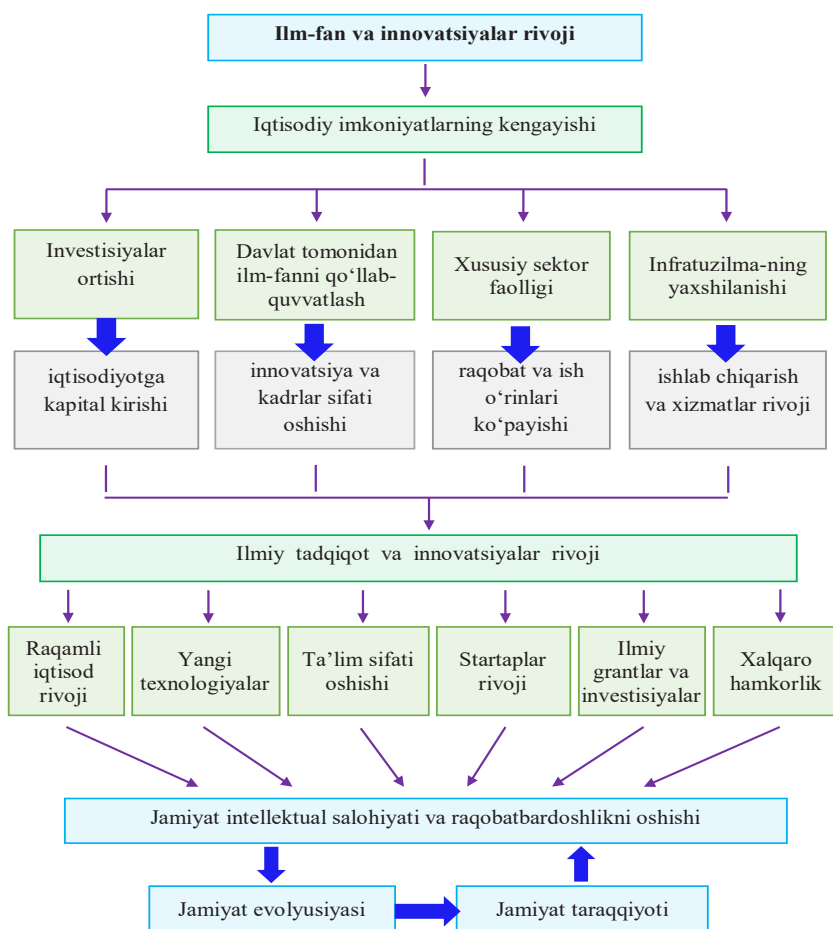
Ilm-fan va innovatsiyalar rivoji

Iqtisodiy imkoniyatlarning kengayishi

Investisiyalar ortishi

Davlat tomonidan ilm-fanni qo‘llab-quvvatlash

Xususiy sektor faolligi

Infratuzilma-ning yaxshilanishi

iqtisodiyotga kapital kirishi

innovatsiya va kadrlar sifati oshishi

raqobat va ish o‘rinlari ko‘payishi

ishlab chiqarish va xizmatlar rivoji

Ilmiy tadqiqot va innovatsiyalar rivoji

Raqamli iqtisod rivoji

Yangi texnologiyalar

Ta’lim sifati oshishi

Startaplar rivoji

Ilmiy grantlar va investisiyalar

Xalqaro hamkorlik

Jamiyat intellektual salohiyati va raqobatbardoshlikni oshishi

Jamiyat evolyusiyasi

Jamiyat taraqqiyoti